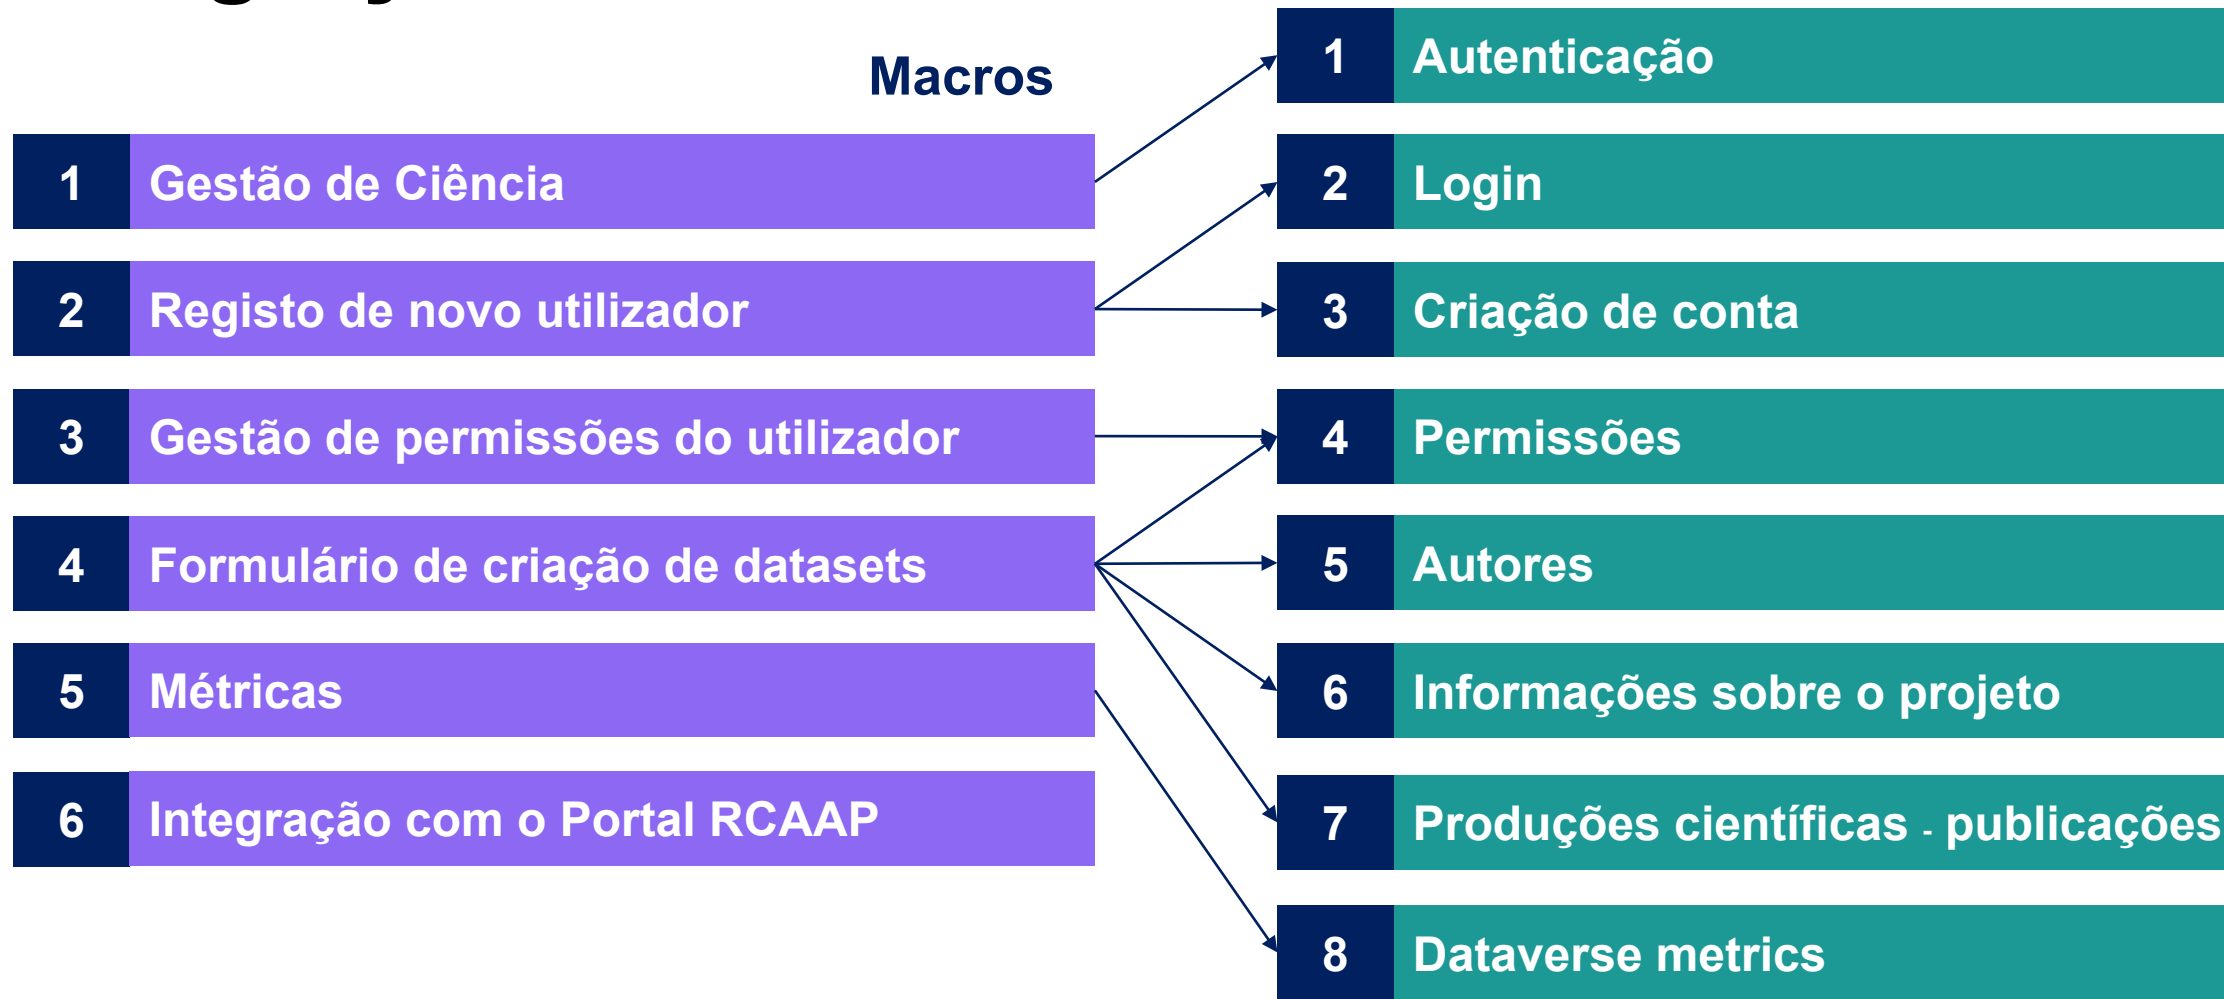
Macros

1 Gestão de Ciência

2 Registo de novo utilizador

3 Gestão de permissões do utilizador

4 Formulário de criação de datasets

5 Métricas

6 Integração com o Portal RCAAP

1 Autenticação

2 Login

3 Criação de conta

4 Permissões

5 Autores

6 Informações sobre o projeto

7 Produções científicas - publicações

8 Dataverse metrics